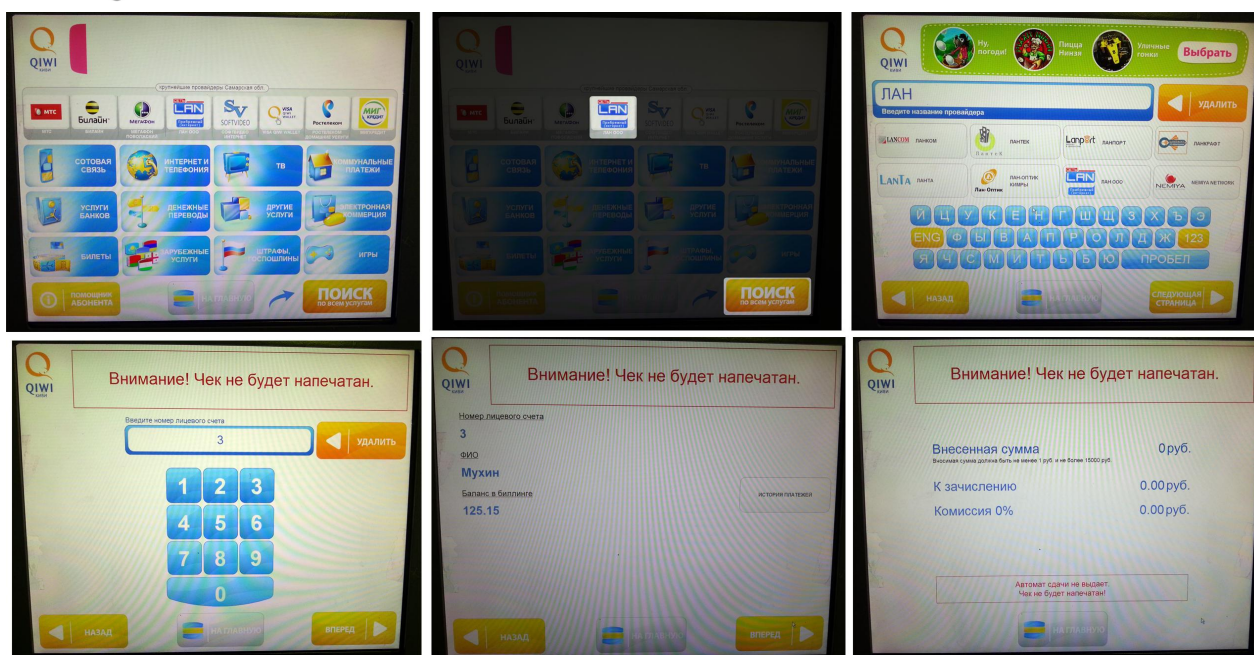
QIWI

крупнейшие провайдеры Самарской обл.

МТС
Билайн
МегаФон
LAN
SV SOFTVIDEO
QIWI VISA WALLET
Ростелеком
МИГ КРЕДИТ

СОТОВАЯ СВЯЗЬ
ИНТЕРНЕТ И ТЕЛЕФОНИЯ
ТВ
КОММУНАЛЬНЫЕ ПЛАТЕЖИ
УСЛУГИ БАНКОВ
ДЕНЕЖНЫЕ ПЕРЕВОДЫ
ДРУГИЕ УСЛУГИ
ЭЛЕКТРОННАЯ КОММЕРЦИЯ
БИЛЕТЫ
ЗАРУБЕЖНЫЕ УСЛУГИ
ШТРАФЫ, ГОСПОШЛИНЫ
ИГРЫ

ПОМОЩНИК АБОНЕНТА
НА ГЛАВНУЮ
ПОИСК по всем услугам

QIWI

МТС
Билайн
МегаФон
LAN
SV
Ростелеком

СОТОВАЯ СВЯЗЬ
ИНТЕРНЕТ И ТЕЛЕФОНИЯ
ТВ
КОММУНАЛЬНЫЕ ПЛАТЕЖИ
УСЛУГИ БАНКОВ
ДЕНЕЖНЫЕ ПЕРЕВОДЫ
ДРУГИЕ УСЛУГИ
ЭЛЕКТРОННАЯ КОММЕРЦИЯ
БИЛЕТЫ
ЗАРУБЕЖНЫЕ УСЛУГИ
ШТРАФЫ, ГОСПОШЛИНЫ
ИГРЫ

ПОИСК по всем услугам

QIWI

Ну, погоди!
Пицца Ниндзя
Уличные гонки
Выбрать

ЛАН
Введите название провайдера
УДАЛИТЬ

LANCOM ЛАНКОМ
ЛАНТЕХ
LanPort ЛАНПОРТ
ЛАНКРАФТ
LANTA ЛАНТА
Лан-Оптик ЛАН-ОПТИК КИМРЫ
LAN ЛАН ООО
NEMIYA NETWORK

Й Ц У К Е Н Г Ш Щ З Х Ъ Э
ENG Ф Ы В А П Р О Л Д Ж 123
Я Ч С М И Т Ь Б Ю ПРОБЕЛ

НАЗАД
СЛЕДУЮЩАЯ СТРАНИЦА

QIWI
Внимание! Чек не будет напечатан.

Введите номер лицевого счета
3
УДАЛИТЬ

1 2 3
4 5 6
7 8 9
0

НАЗАД
НА ГЛАВНУЮ
ВПЕРЕД

QIWI
Внимание! Чек не будет напечатан.

Номер лицевого счета
3
ФИО
Мухин
Баланс в биллинге
125.15

ИСТОРИЯ ПЛАТЕЖЕЙ

НАЗАД
НА ГЛАВНУЮ
ВПЕРЕД

QIWI
Внимание! Чек не будет напечатан.

Внесенная сумма 0 руб.
Вносимая сумма должна быть не менее 1 руб. и не более 15000 руб.
К зачислению 0.00 руб.
Комиссия 0% 0.00 руб.

Автомат сдачи не выдает.
Чек не будет напечатан!

НА ГЛАВНУЮ